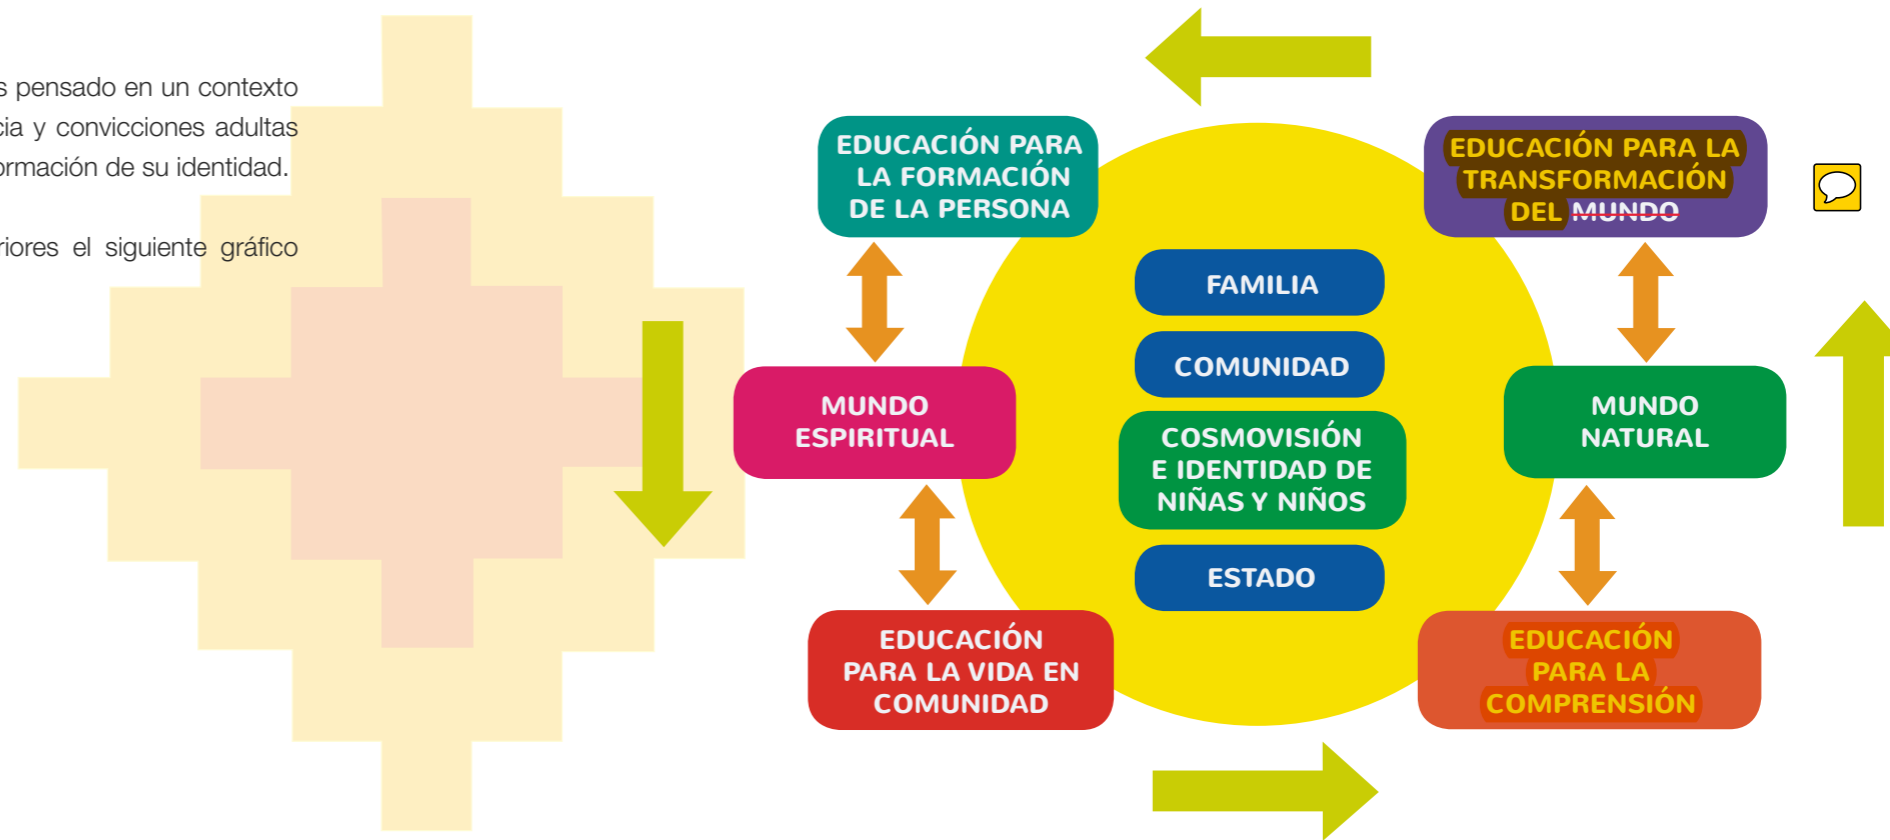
s pensado en un contexto cia y convicciones adultas ormación de su identidad.

riores el siguiente gráfico

EDUCACIÓN PARA LA FORMACIÓN DE LA PERSONA

EDUCACIÓN PARA LA TRANSFORMACIÓN DEL MUNDO

FAMILIA

COMUNIDAD

MUNDO ESPIRITUAL

COSMOVISIÓN E IDENTIDAD DE NIÑAS Y NIÑOS

MUNDO NATURAL

ESTADO

EDUCACIÓN PARA LA VIDA EN COMUNIDAD

EDUCACIÓN PARA LA COMPRENSIÓN